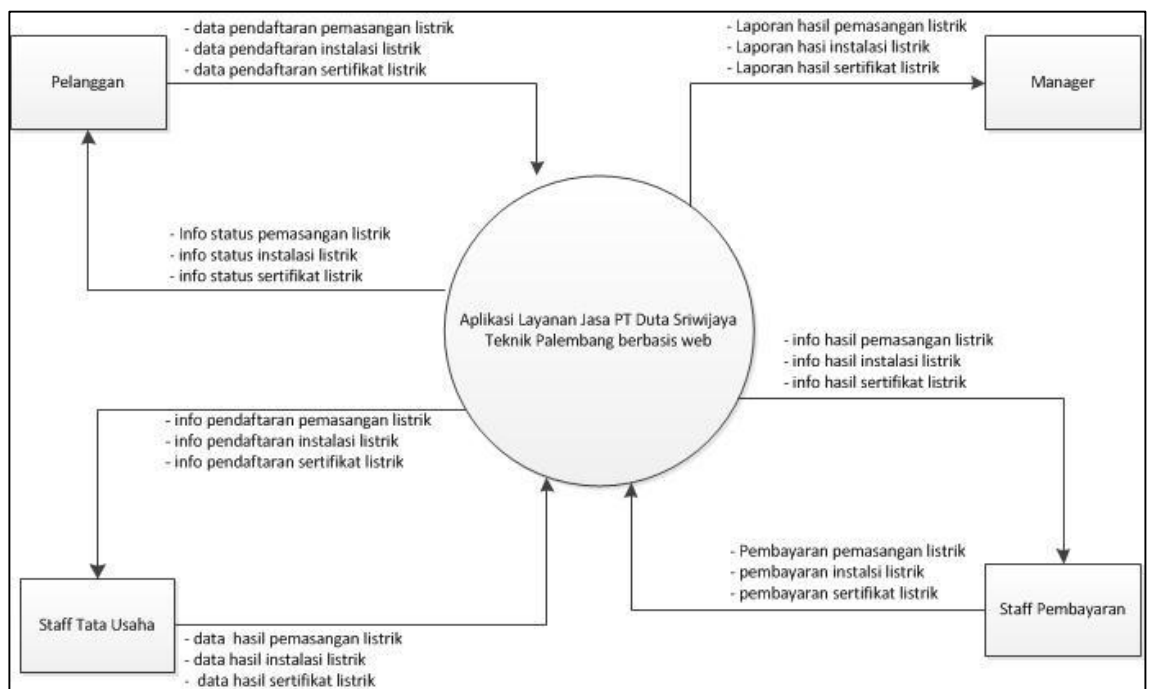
Pelanggan

- data pendaftaran pemasangan listrik
- data pendaftaran instalasi listrik
- data pendaftaran sertifikat listrik

- Laporan hasil pemasangan listrik
- Laporan hasi instalasi listrik
- Laporan hasil sertifikat listrik

Manager

- Info status pemasangan listrik
- info status instalasi listrik
- info status sertifikat listrik

Aplikasi Layanan Jasa PT Duta Sriwijaya Teknik Palembang berbasis web

- info hasil pemasangan listrik
- info hasil instalasi listrik
- info hasil sertifikat listrik

- info pendaftaran pemasangan listrik
- info pendaftaran instalasi listrik
- info pendaftaran sertifikat listrik

- Pembayaran pemasangan listrik
- pembayaran instalsi listrik
- pembayaran sertifikat listrik

Staff Tata Usaha

- data hasil pemasangan listrik
- data hasil instalasi listrik
- data hasil sertifikat listrik

Staff Pembayaran